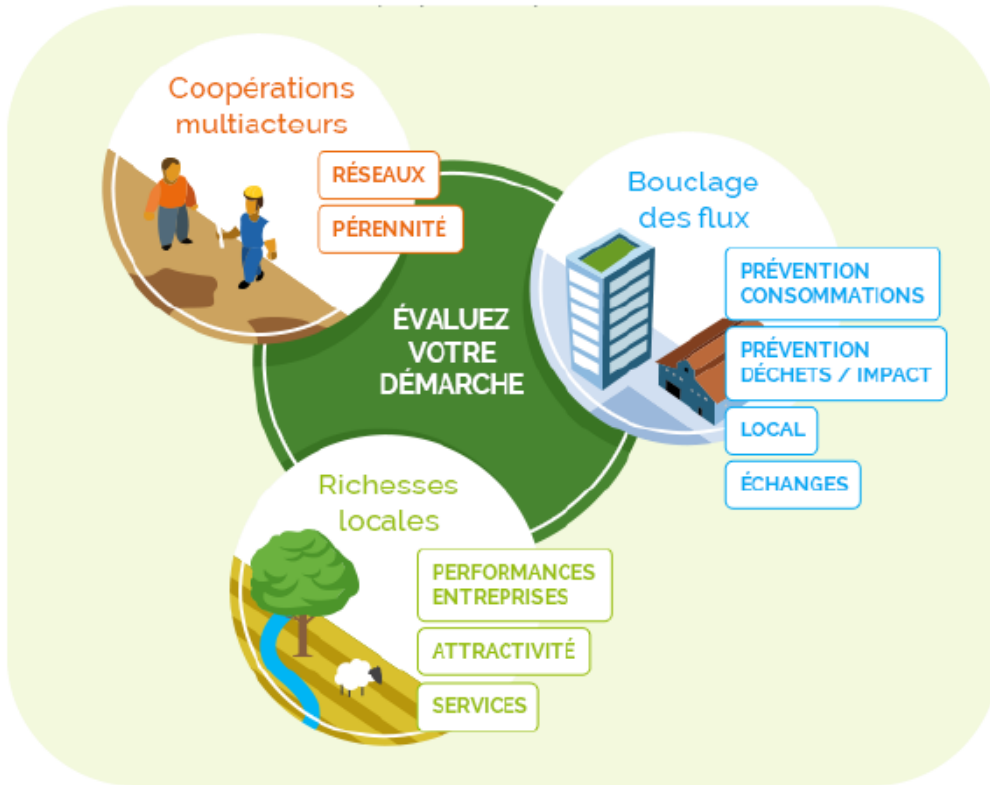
Coopérations multiacteurs

RÉSEAUX

PÉRENNITÉ

ÉVALUEZ VOTRE DÉMARCHE

Bouclage des flux

PRÉVENTION CONSOMMATIONS

PRÉVENTION DÉCHETS / IMPACT

LOCAL

ÉCHANGES

Richesses locales

PERFORMANCES ENTREPRISES

ATTRACTIVITÉ

SERVICES